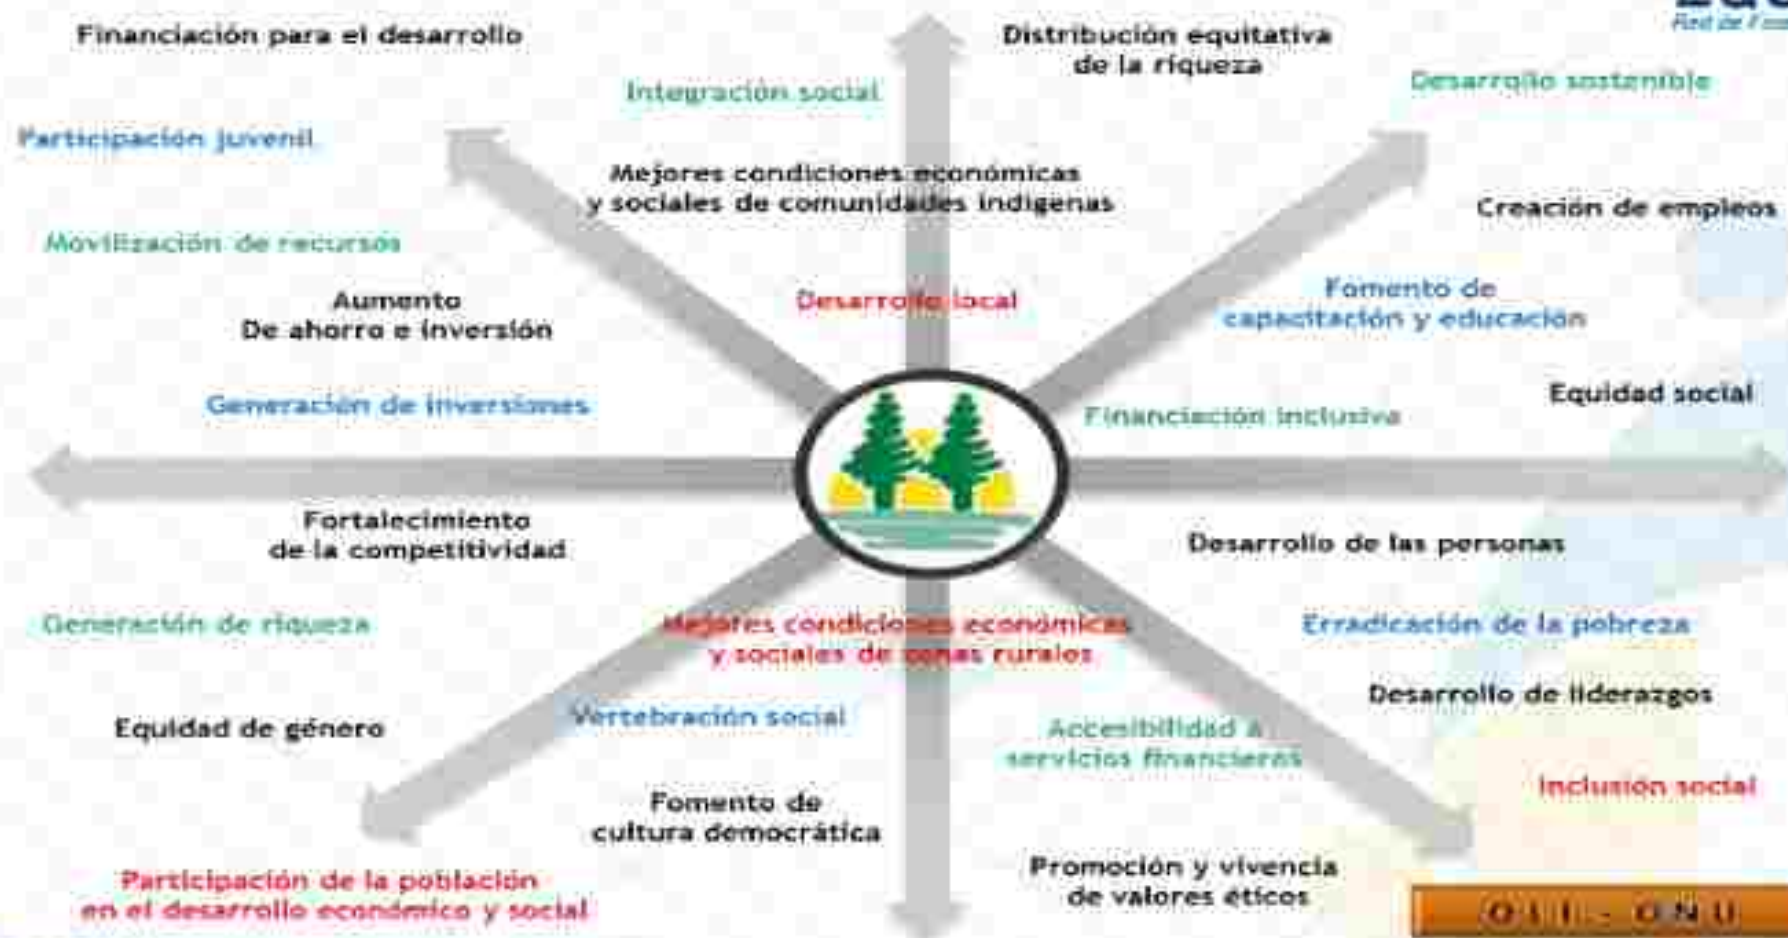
Financiación para el desarrollo

Distribución equitativa de la riqueza

Red de F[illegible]

Integración social

Desarrollo sostenible

Participación juvenil

Mejores condiciones económicas y sociales de comunidades indígenas

Creación de empleos

Movilización de recursos

Aumento De ahorro e inversión

Desarrollo local

Fomento de capacitación y educación

Generación de inversiones

Financiación inclusiva

Equidad social

Fortalecimiento de la competitividad

Desarrollo de las personas

Generación de riqueza

Mejores condiciones económicas y sociales de zonas rurales

Erradicación de la pobreza

Vertebración social

Desarrollo de liderazgos

Equidad de género

Accesibilidad a servicios financieros

Fomento de cultura democrática

Inclusión social

Participación de la población en el desarrollo económico y social

Promoción y vivencia de valores éticos

OII - ONU